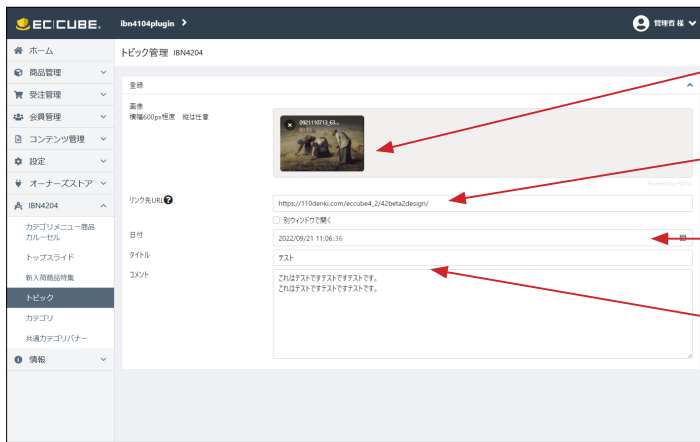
EC|CUBE. ibn4104plugin >

管理者 様

ホーム
商品管理
受注管理
会員管理
コンテンツ管理
設定
オーナーズストア
IBN4204
カテゴリメニュー商品カルーセル
トップスライド
新入荷商品特集
トピック
カテゴリ
共通カテゴリバナー
情報

トピック管理 IBN4204

登録

画像
横幅600px程度 縦は任意

092111713_63...

Powered by FQDN

リンク先URL
https://110denki.com/eccube4_2/42beta2design/
別ウィンドウで開く

日付
2022/09/21 11:06:36

タイトル
テスト

コメント
これはテストですテストですテストです。
これはテストですテストですテストです。